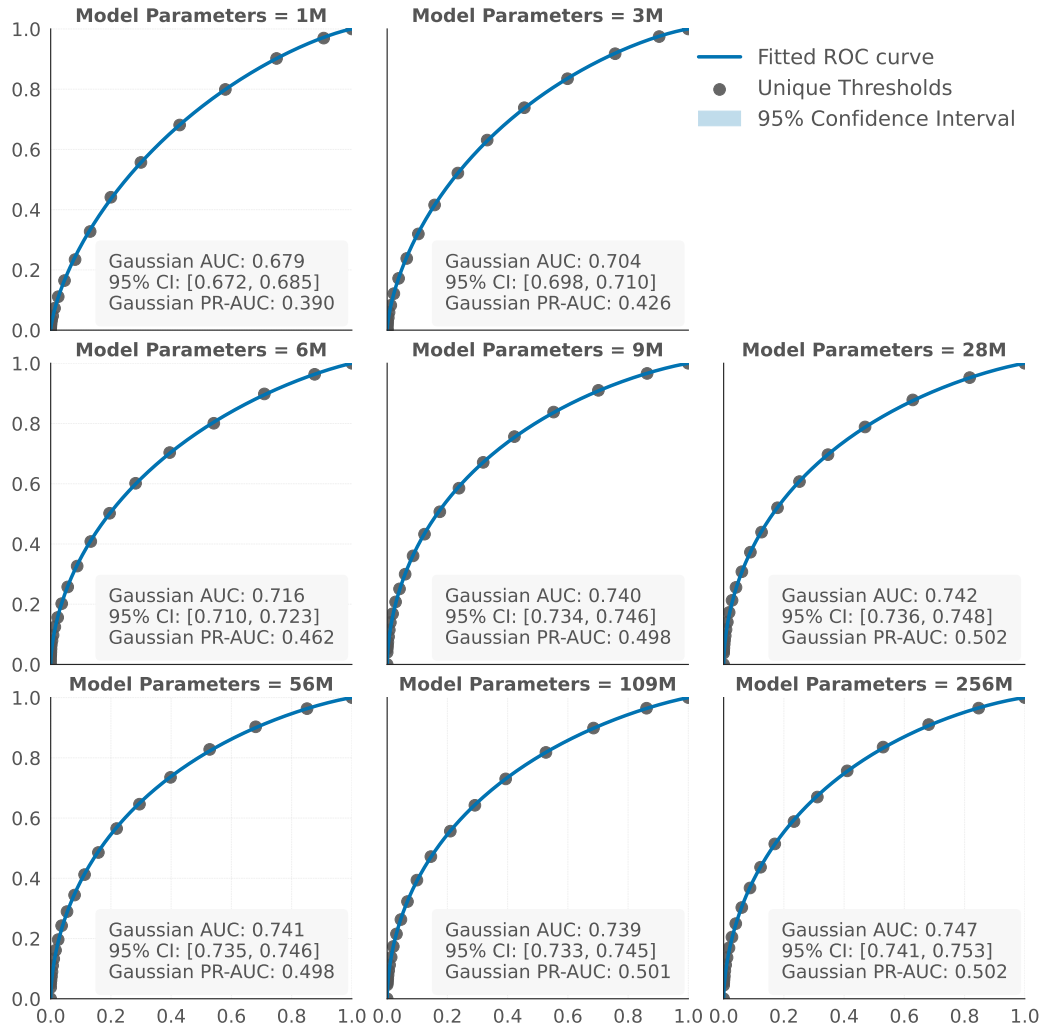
Model Parameters = 1M

1.0
0.8
0.6
0.4
0.2
0.0

Gaussian AUC: 0.679
95% CI: [0.672, 0.685]
Gaussian PR-AUC: 0.390

Model Parameters = 3M

Gaussian AUC: 0.704
95% CI: [0.698, 0.710]
Gaussian PR-AUC: 0.426

Fitted ROC curve
Unique Thresholds
95% Confidence Interval

Model Parameters = 6M

1.0
0.8
0.6
0.4
0.2
0.0

Gaussian AUC: 0.716
95% CI: [0.710, 0.723]
Gaussian PR-AUC: 0.462

Model Parameters = 9M

Gaussian AUC: 0.740
95% CI: [0.734, 0.746]
Gaussian PR-AUC: 0.498

Model Parameters = 28M

Gaussian AUC: 0.742
95% CI: [0.736, 0.748]
Gaussian PR-AUC: 0.502

Model Parameters = 56M

1.0
0.8
0.6
0.4
0.2
0.0

Gaussian AUC: 0.741
95% CI: [0.735, 0.746]
Gaussian PR-AUC: 0.498

0.0 0.2 0.4 0.6 0.8 1.0

Model Parameters = 109M

Gaussian AUC: 0.739
95% CI: [0.733, 0.745]
Gaussian PR-AUC: 0.501

0.0 0.2 0.4 0.6 0.8 1.0

Model Parameters = 256M

Gaussian AUC: 0.747
95% CI: [0.741, 0.753]
Gaussian PR-AUC: 0.502

0.0 0.2 0.4 0.6 0.8 1.0